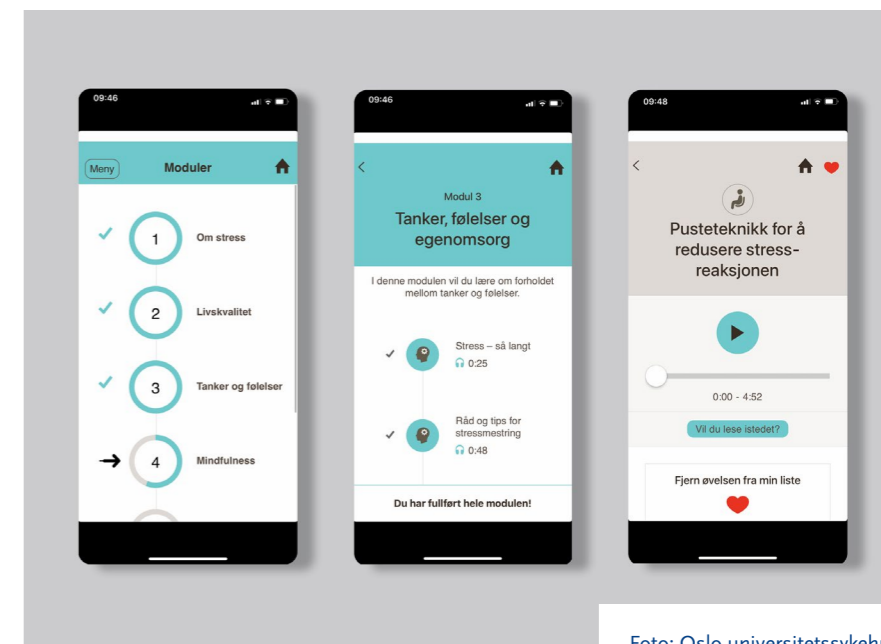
09:46

Meny

Moduler

1 Om stress

2 Livskvalitet

3 Tanker og følelser

4 Mindfulness

09:46

Modul 3

Tanker, følelser og egenomsorg

I denne modulen vil du lære om forholdet mellom tanker og følelser.

Stress – så langt
0:25

Råd og tips for stressmestring
0:48

Du har fullført hele modulen!

09:48

Pusteteknikk for å redusere stress-reaksjonen

0:00 - 4:52

Vil du lese istedet?

Fjern øvelsen fra min liste

Foto: Oslo universitetssykeh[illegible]